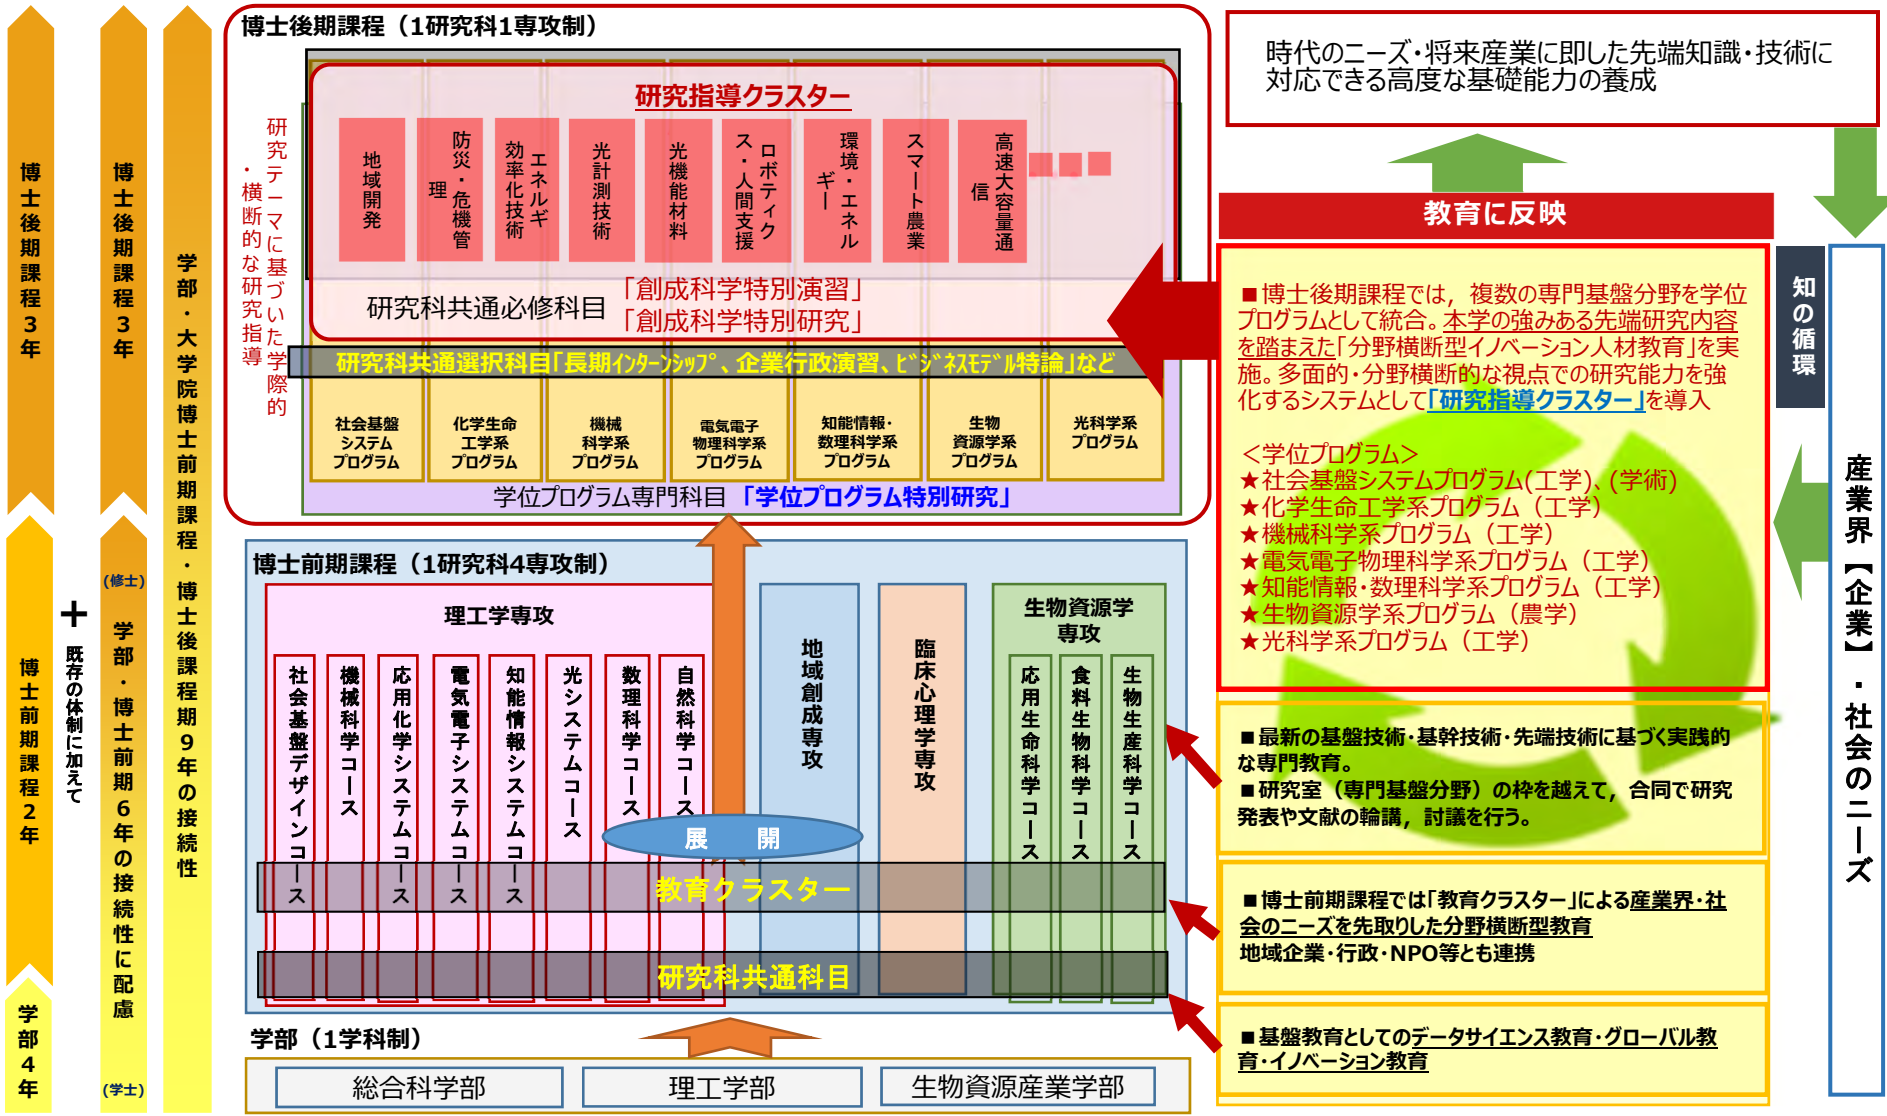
博士後期課程3年

博士後期課程3年

学部・大学院博士前期課程・博士後期課程 9年の接続性

博士後期課程（1研究科1専攻制）

研究テーマに基づいた学際的・横断的な研究指導

研究指導クラスター

地域開発

防災・危機管理

エネルギ効率化技術

光計測技術

光機能材料

ロボティクス・人間支援

環境・エネルギー

スマート農業

高速大容量通信

研究科共通必修科目「創成科学特別演習」「創成科学特別研究」

研究科共通選択科目「長期インターンシップ、企業行政演習、ビジネスモデル特論」など

社会基盤システム学系プログラム

化学生命工学系プログラム

機械科学系プログラム

電気電子物理科学系プログラム

知能情報・数理科学系プログラム

生物資源学系プログラム

光科学系プログラム

学位プログラム専門科目「学位プログラム特別研究」

時代のニーズ・将来産業に即した先端知識・技術に対応できる高度な基礎能力の養成

教育に反映

知の循環

産業界【企業】・社会のニーズ

■博士後期課程では，複数の専門基盤分野を学位プログラムとして統合。本学の強みある先端研究内容を踏まえた「分野横断型イノベーション人材教育」を実施。多面的・分野横断的な視点での研究能力を強化するシステムとして「研究指導クラスター」を導入

＜学位プログラム＞
★社会基盤システムプログラム(工学)、(学術)
★化学生命工学系プログラム（工学）
★機械科学系プログラム（工学）
★電気電子物理科学系プログラム（工学）
★知能情報・数理科学系プログラム（工学）
★生物資源学系プログラム（農学）
★光科学系プログラム（工学）

■最新の基盤技術・基幹技術・先端技術に基づく実践的な専門教育。
■研究室（専門基盤分野）の枠を越えて，合同で研究発表や文献の輪講，討議を行う。

■博士前期課程では「教育クラスター」による産業界・社会のニーズを先取りした分野横断型教育
地域企業・行政・NPO等とも連携

■基盤教育としてのデータサイエンス教育・グローバル教育・イノベーション教育

博士前期課程2年

学部4年

＋既存の体制に加えて

(修士) 学部・博士前期6年の接続性に配慮 (学士)

博士前期課程（1研究科4専攻制）

理工学専攻

社会基盤デザインコース

機械科学コース

応用化学システムコース

電気電子システムコース

知能情報システムコース

光システムコース

数理科学コース

自然科学コース

地域創成専攻

臨床心理学専攻

生物資源学専攻

応用生命科学コース

食料生物科学コース

生物生産科学コース

展　開

教育クラスター

研究科共通科目

学部（1学科制）

総合科学部

理工学部

生物資源産業学部